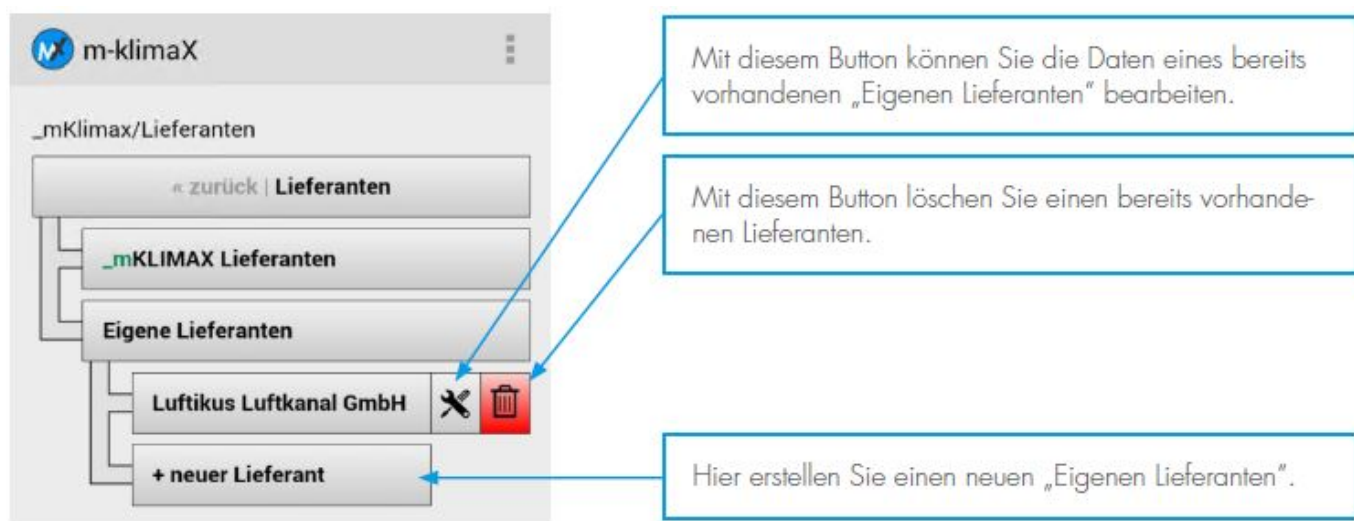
m-klimaX

_mKlimax/Lieferanten

« zurück | Lieferanten

_mKLIMAX Lieferanten

Eigene Lieferanten

Luftikus Luftkanal GmbH

+ neuer Lieferant

Mit diesem Button können Sie die Daten eines bereits vorhandenen „Eigenen Lieferanten" bearbeiten.

Mit diesem Button löschen Sie einen bereits vorhandenen Lieferanten.

Hier erstellen Sie einen neuen „Eigenen Lieferanten".